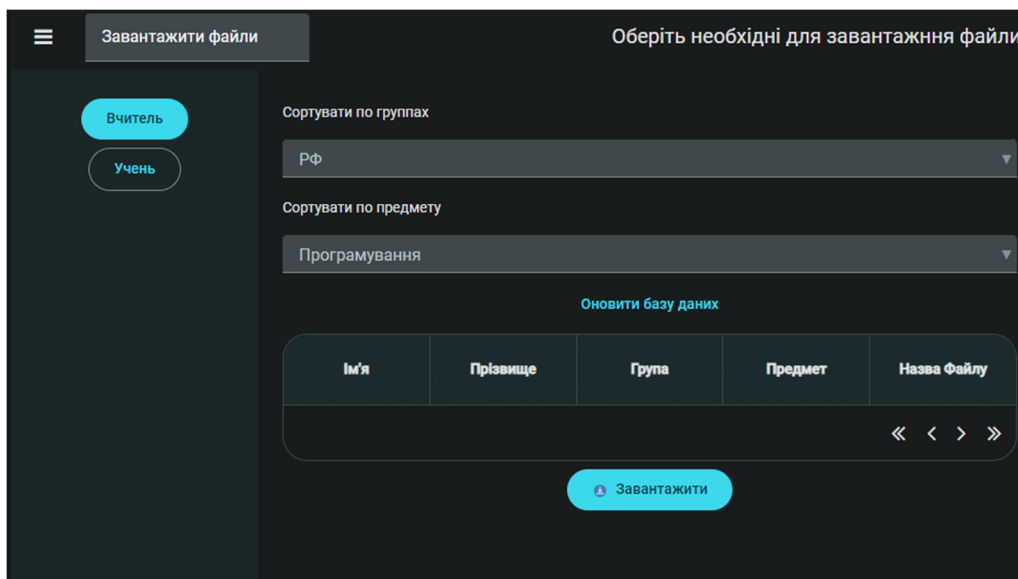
Завантажити файли

Оберіть необхідні для завантажння файли

Вчитель

Учень

Сортувати по группах

РФ

Сортувати по предмету

Програмування

Оновити базу даних

| Ім'я | Прізвище | Група | Предмет | Назва Файлу |
|---|---|---|---|---|

« ‹ › »

Завантажити